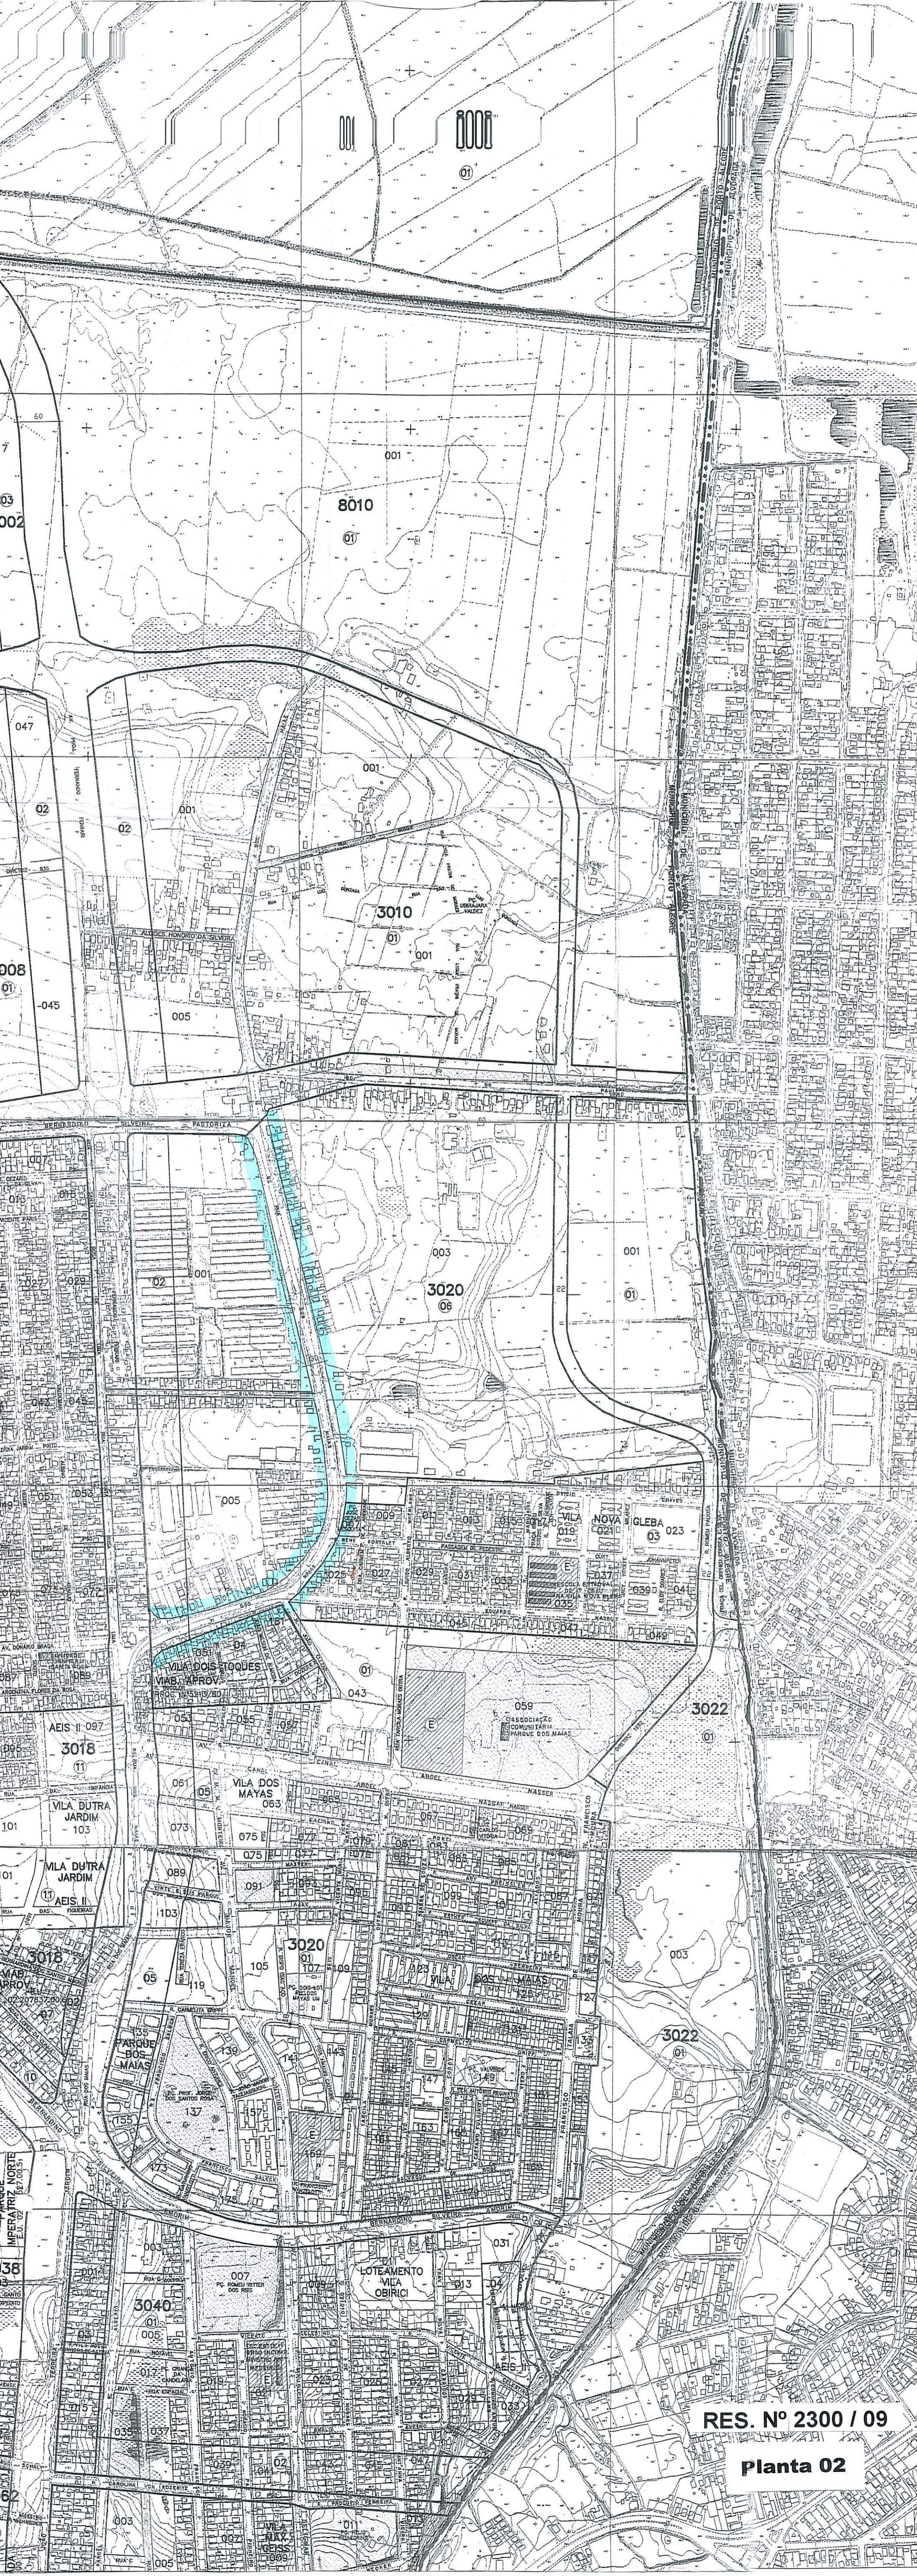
01
8010
001
01
7
03
002
047
02
001
02
3010
01
001
008
01
045
005
001
3020
06
003
001
01
02
001
005
VILA NOVA GLEBA
023
01
043
059
E
3022
01
VILA DOS TOQUES
AEIS
3018
VILA DUTRA JARDIM
103
101
VILA DUTRA JARDIM
AEIS II
VILA DOS MAYAS
3020
105
PARQUE DOS MAIAS
137
003
3022
01
3040
007
LOTEAMENTO VILA OBIRICI
013
AEIS
035
VILA MAX GEISS
003
RES. Nº 2300 / 09
Planta 02